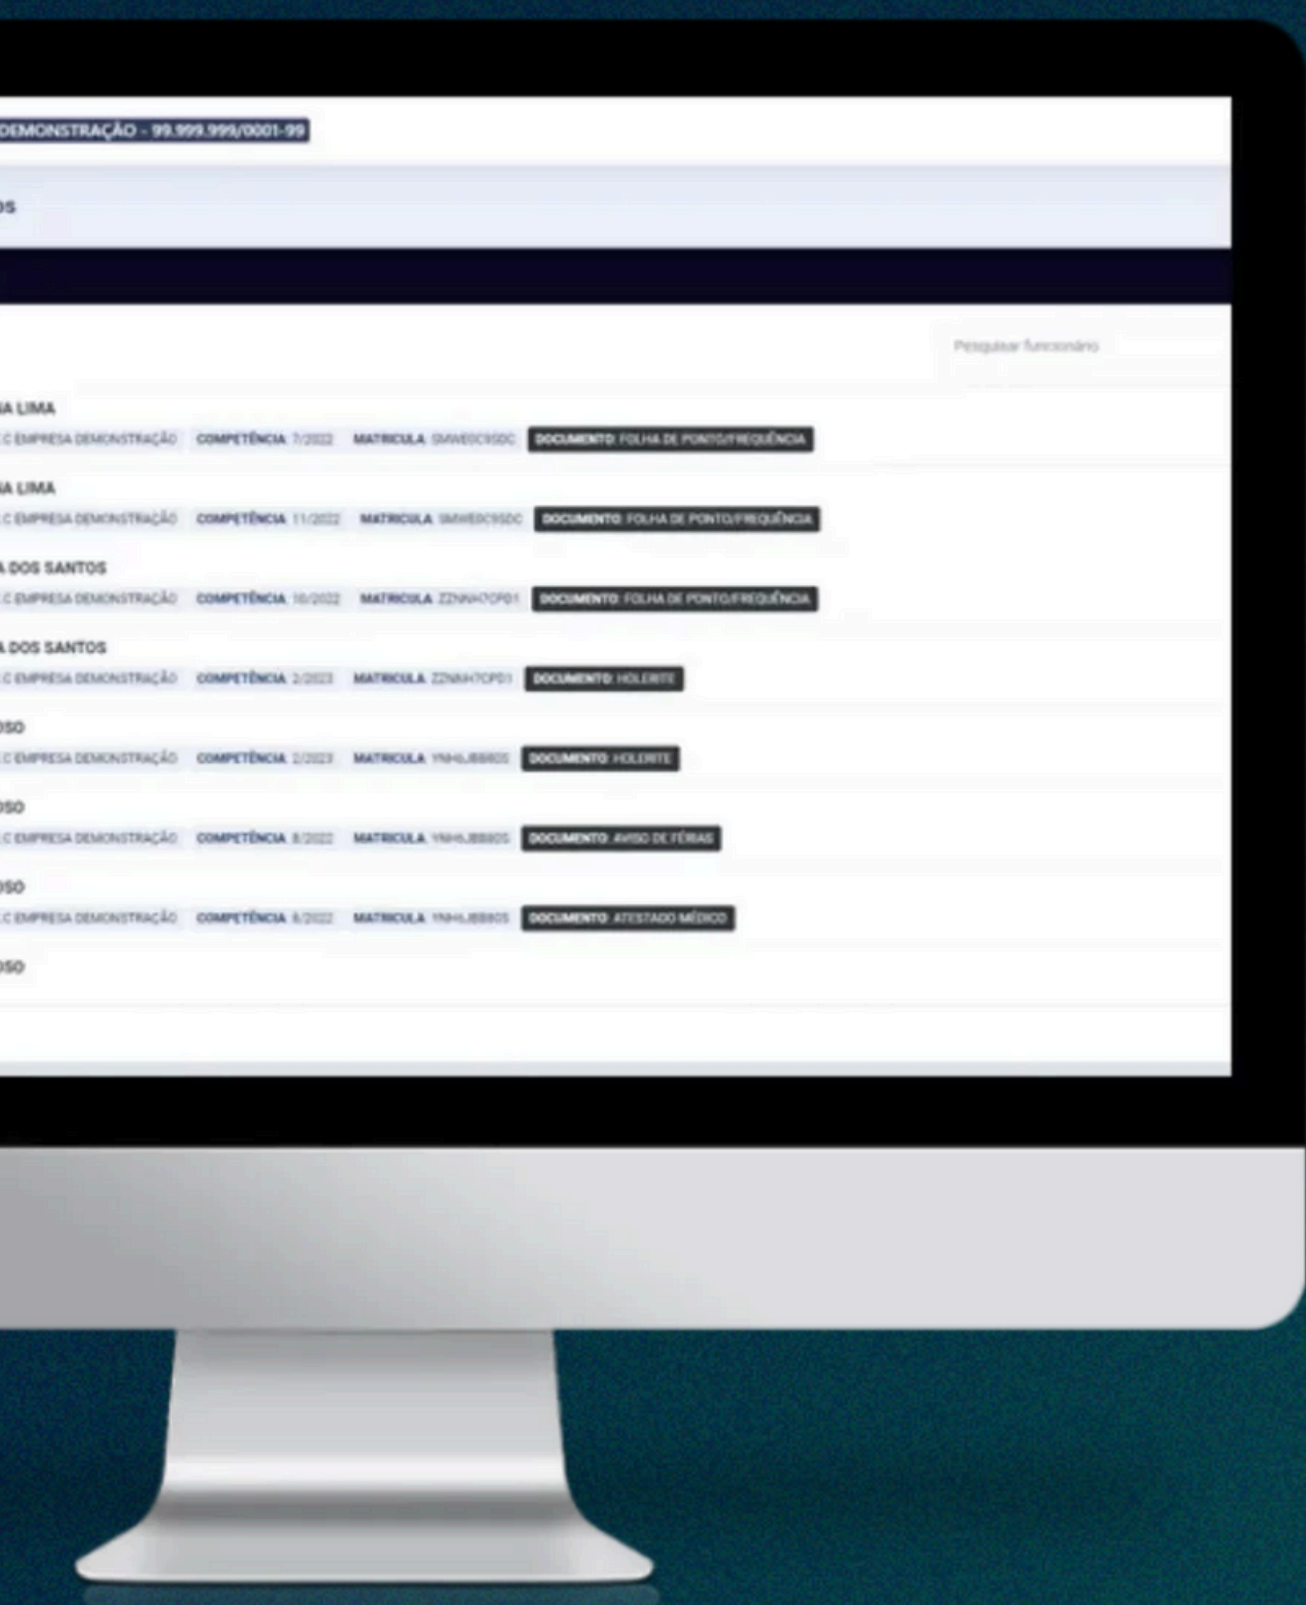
DEMONSTRAÇÃO - 99.999.999/0001-99

OS

Pesquisar funcionário

IA LIMA
C EMPRESA DEMONSTRAÇÃO COMPETÊNCIA 7/2022 MATRICULA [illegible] DOCUMENTO FOLHA DE PONTO/FREQUÊNCIA

IA LIMA
C EMPRESA DEMONSTRAÇÃO COMPETÊNCIA 11/2022 MATRICULA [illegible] DOCUMENTO FOLHA DE PONTO/FREQUÊNCIA

A DOS SANTOS
C EMPRESA DEMONSTRAÇÃO COMPETÊNCIA 10/2022 MATRICULA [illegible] DOCUMENTO FOLHA DE PONTO/FREQUÊNCIA

A DOS SANTOS
C EMPRESA DEMONSTRAÇÃO COMPETÊNCIA 2/2023 MATRICULA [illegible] DOCUMENTO HOLERITE

OSO
C EMPRESA DEMONSTRAÇÃO COMPETÊNCIA 2/2023 MATRICULA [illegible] DOCUMENTO HOLERITE

OSO
C EMPRESA DEMONSTRAÇÃO COMPETÊNCIA 8/2022 MATRICULA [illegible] DOCUMENTO AVISO DE FÉRIAS

OSO
C EMPRESA DEMONSTRAÇÃO COMPETÊNCIA 6/2022 MATRICULA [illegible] DOCUMENTO ATESTADO MÉDICO

OSO